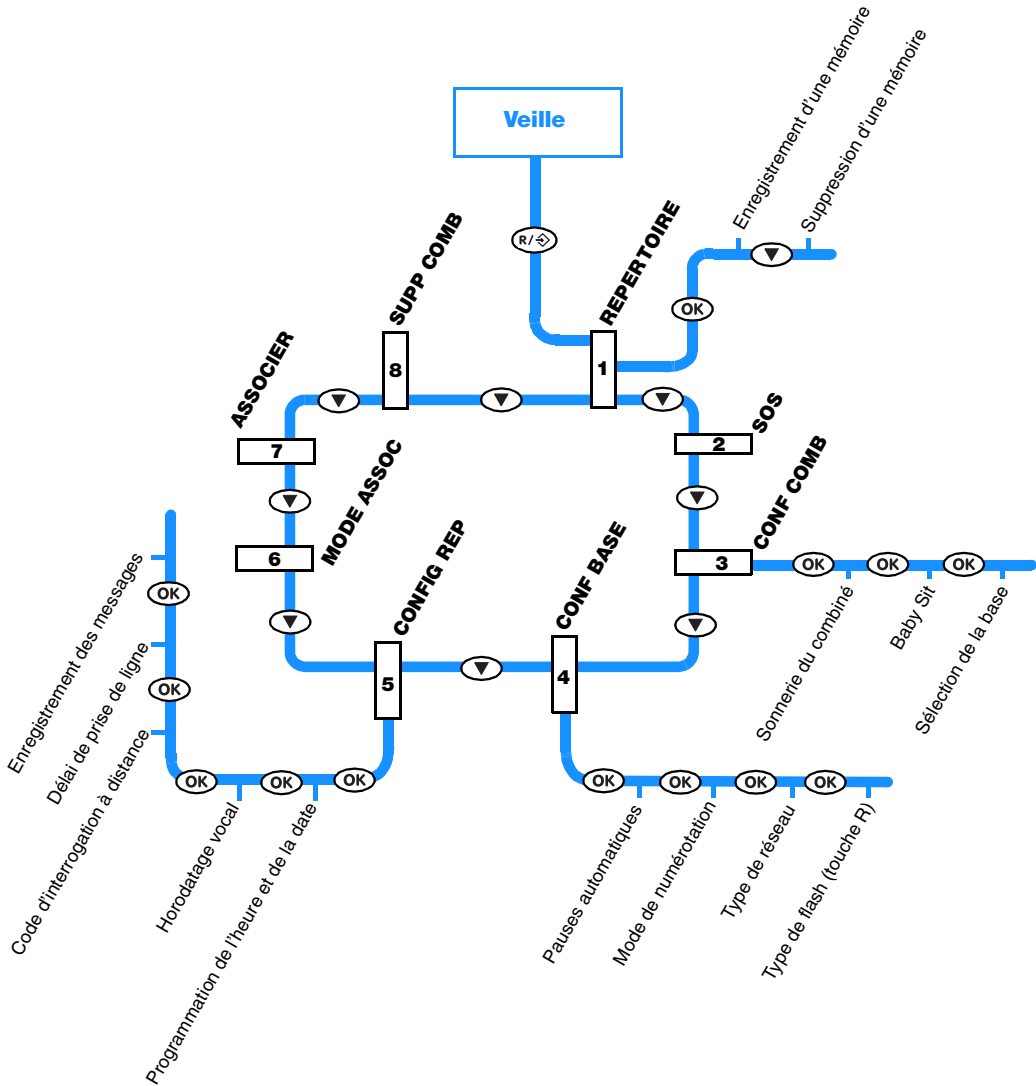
Veille

R/

REPERTOIRE

1

OK

Enregistrement d'une mémoire

Suppression d'une mémoire

SUPP COMB

8

ASSOCIER

7

MODE ASSOC

6

SOS

2

CONF COMB

3

OK OK OK

Sonnerie du combiné

Baby Sit

Sélection de la base

CONFIG REP

5

CONF BASE

4

OK OK OK OK

Pauses automatiques

Mode de numérotation

Type de réseau

Type de flash (touche R)

OK

OK

Enregistrement des messages

Délai de prise de ligne

Code d'interrogation à distance

OK OK OK

Horodatage vocal

Programmation de l'heure et de la date